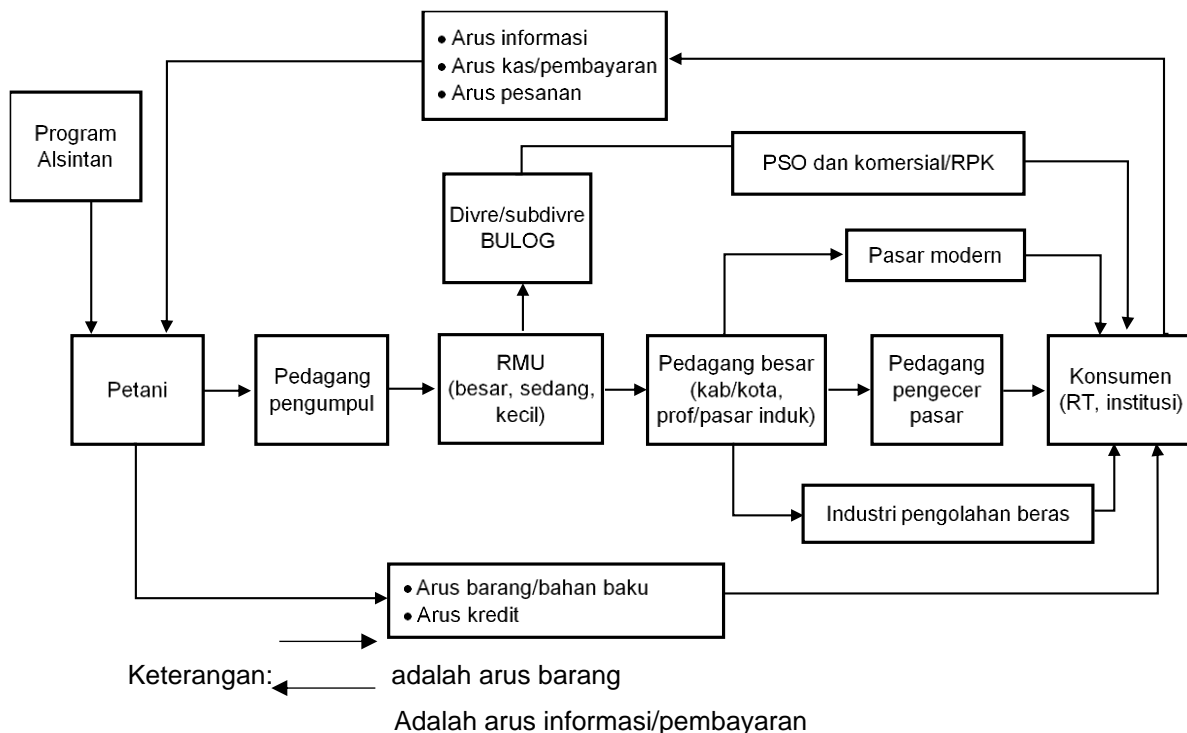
• Arus informasi
• Arus kas/pembayaran
• Arus pesanan

Program Alsintan

PSO dan komersial/RPK

Divre/subdivre BULOG

Pasar modern

Petani

Pedagang pengumpul

RMU (besar, sedang, kecil)

Pedagang besar (kab/kota, prof/pasar induk)

Pedagang pengecer pasar

Konsumen (RT, institusi)

Industri pengolahan beras

• Arus barang/bahan baku
• Arus kredit

Keterangan: adalah arus barang

Adalah arus informasi/pembayaran